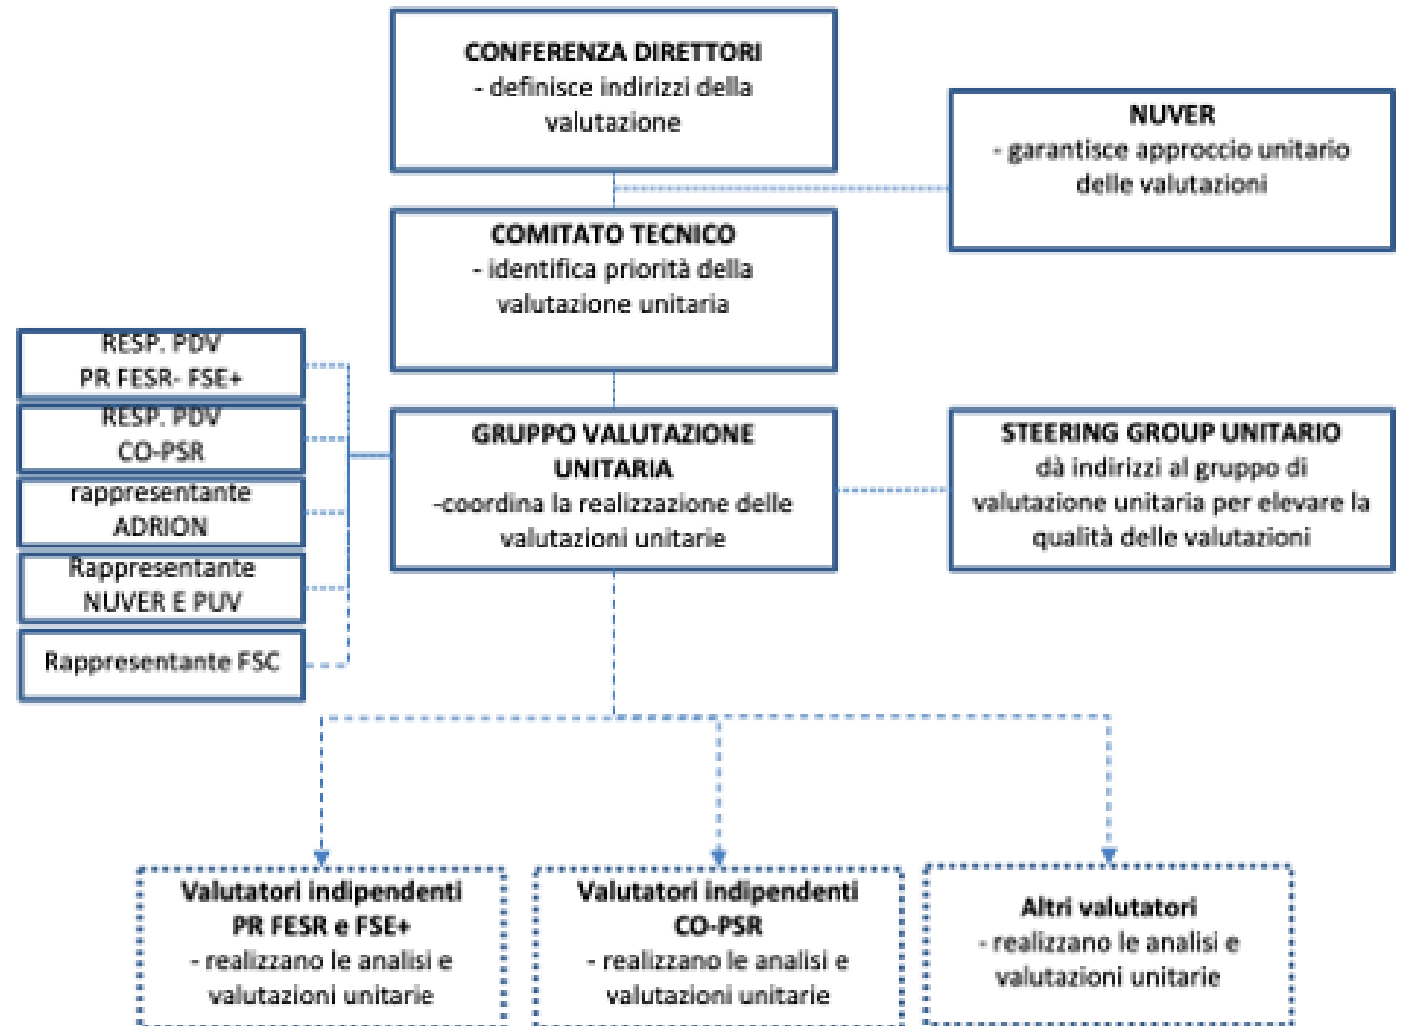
CONFERENZA DIRETTORI
- definisce indirizzi della valutazione

NUVER
- garantisce approccio unitario delle valutazioni

COMITATO TECNICO
- identifica priorità della valutazione unitaria

RESP. PDV
PR FESR- FSE+

RESP. PDV
CO-PSR

rappresentante
ADRION

Rappresentante
NUVER E PUV

Rappresentante FSC

GRUPPO VALUTAZIONE UNITARIA
-coordina la realizzazione delle valutazioni unitarie

STEERING GROUP UNITARIO
dà indirizzi al gruppo di valutazione unitaria per elevare la qualità delle valutazioni

Valutatori indipendenti
PR FESR e FSE+
- realizzano le analisi e valutazioni unitarie

Valutatori indipendenti
CO-PSR
- realizzano le analisi e valutazioni unitarie

Altri valutatori
- realizzano le analisi e valutazioni unitarie